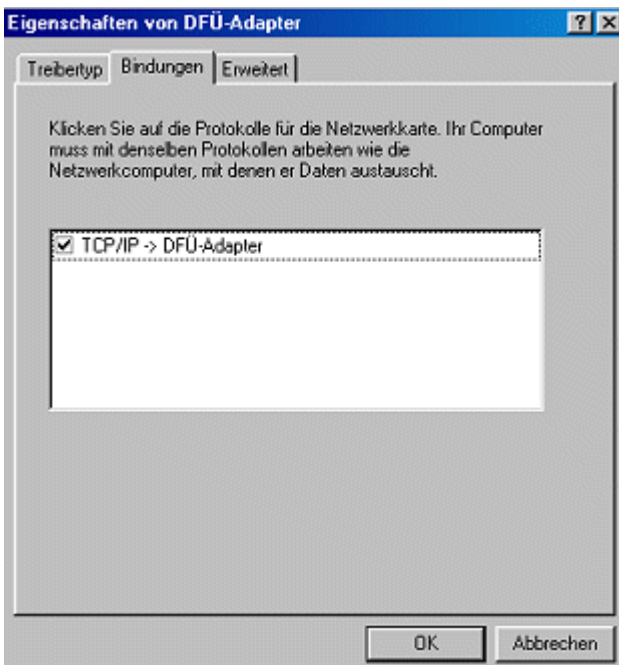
Eigenschaften von DFÜ-Adapter

? X

Treibertyp | Bindungen | Erweitert

Klicken Sie auf die Protokolle für die Netzwerkkarte. Ihr Computer muss mit denselben Protokollen arbeiten wie die Netzwerkcomputer, mit denen er Daten austauscht.

☑ TCP/IP -> DFÜ-Adapter

OK | Abbrechen